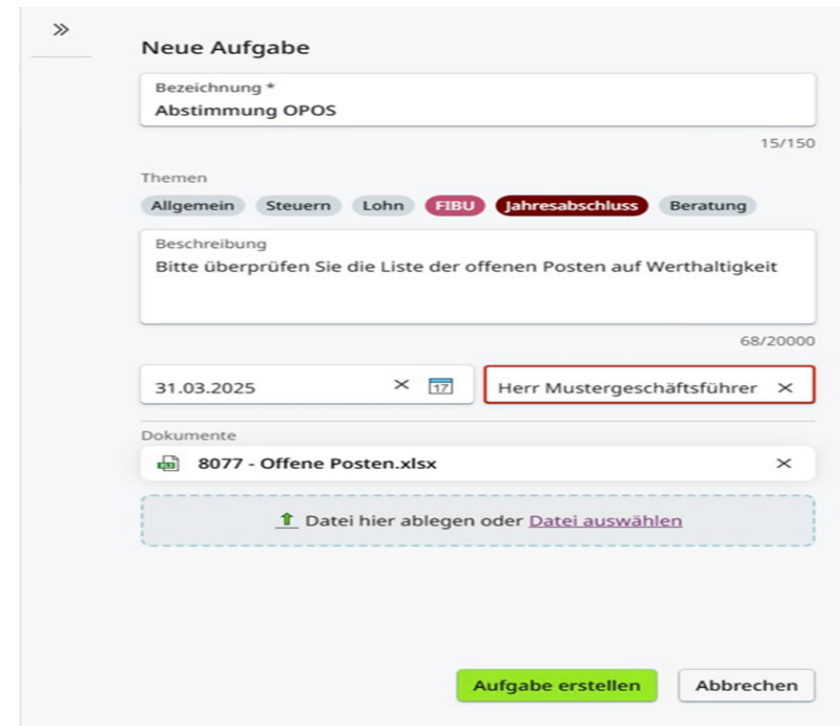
»

Neue Aufgabe

Bezeichnung *
Abstimmung OPOS

15/150

Themen

Allgemein Steuern Lohn FIBU Jahresabschluss Beratung

Beschreibung
Bitte überprüfen Sie die Liste der offenen Posten auf Werthaltigkeit

68/20000

31.03.2025 × 17

Herr Mustergeschäftsführer ×

Dokumente

8077 - Offene Posten.xlsx ×

Datei hier ablegen oder Datei auswählen

Aufgabe erstellen Abbrechen